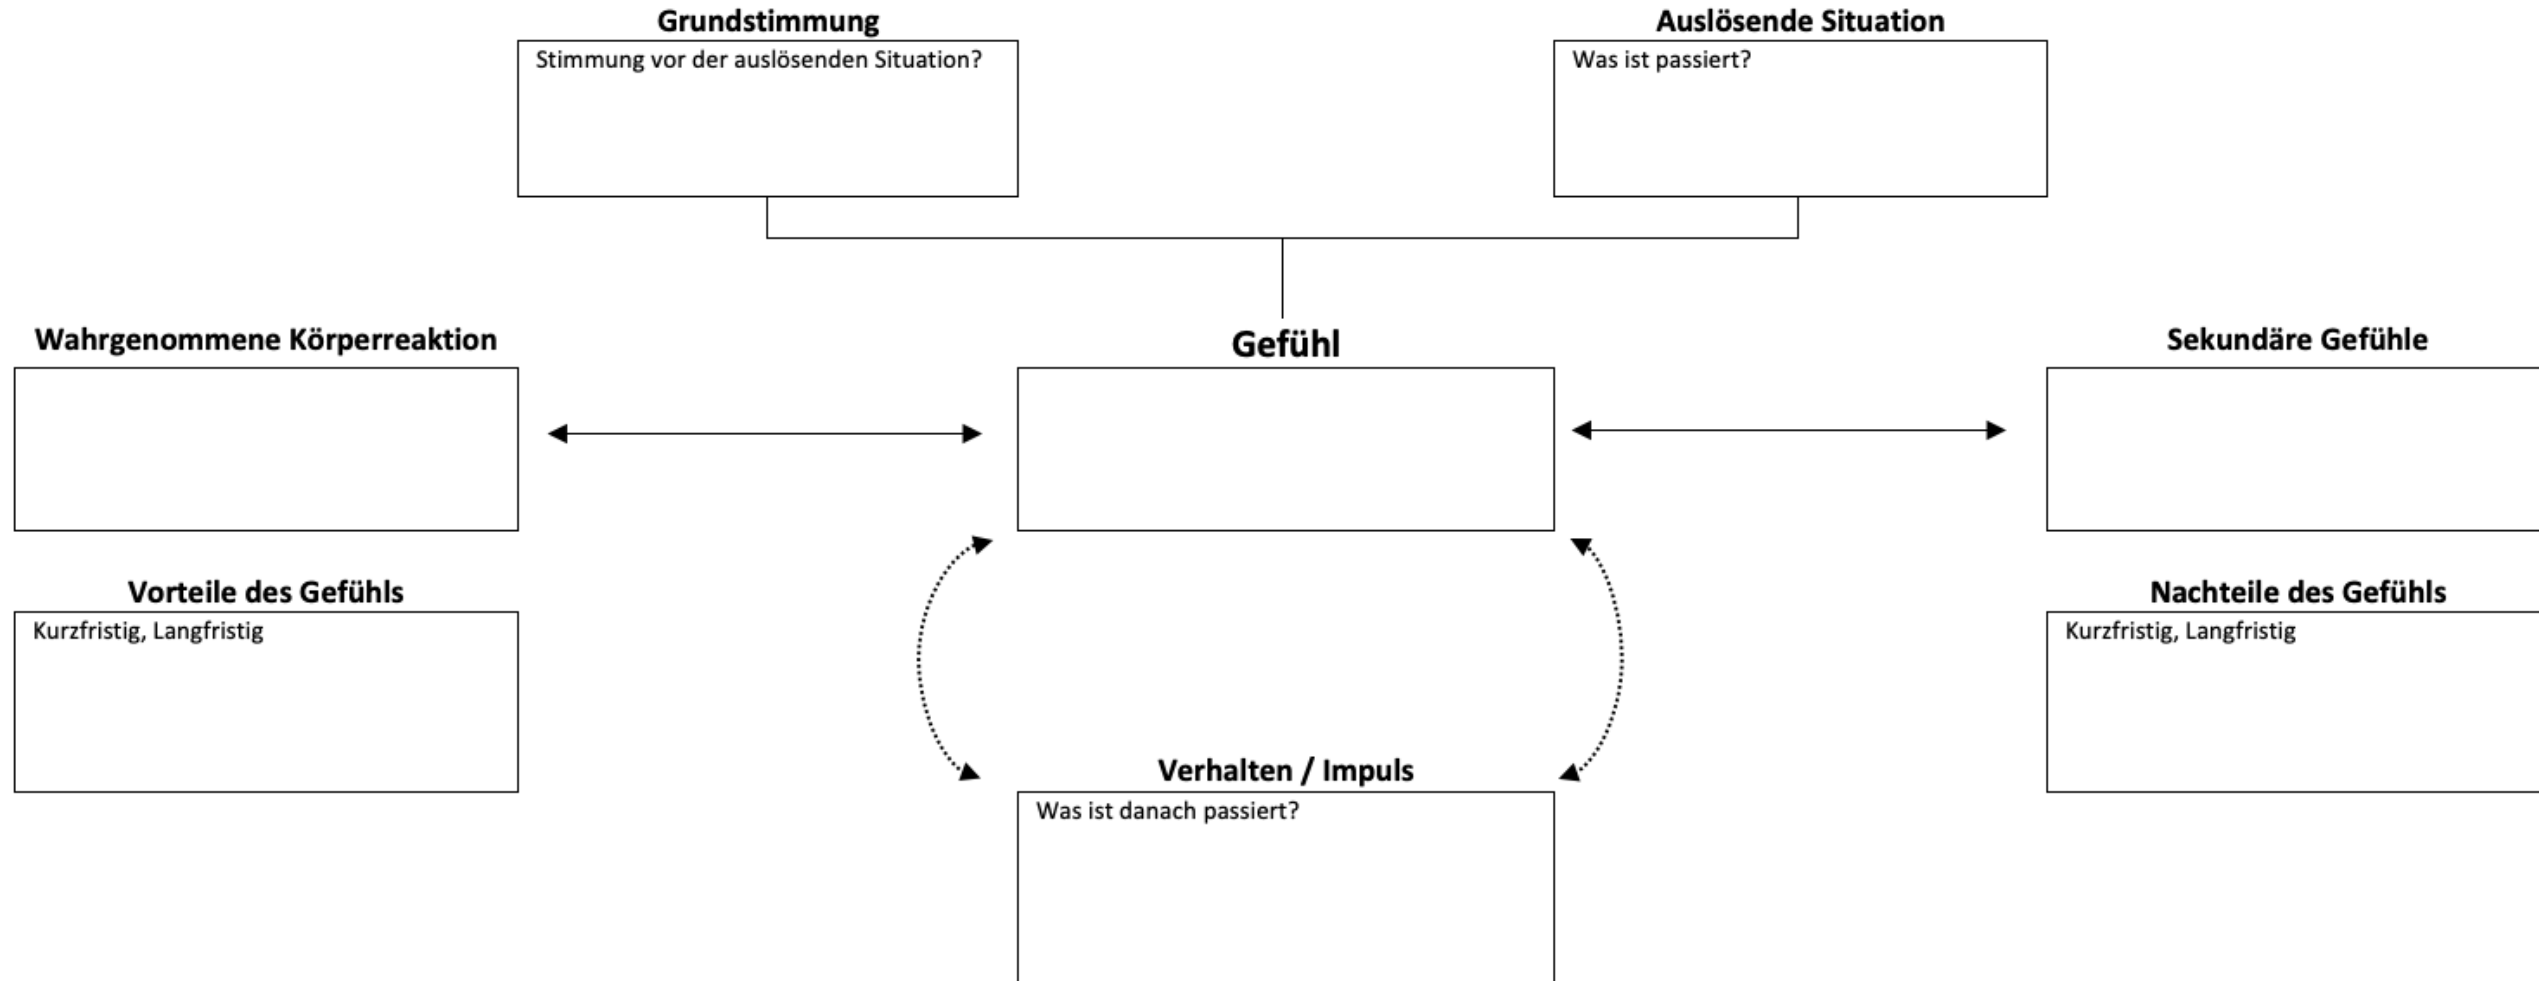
Grundstimmung

Stimmung vor der auslösenden Situation?

Auslösende Situation

Was ist passiert?

Wahrgenommene Körperreaktion

Gefühl

Sekundäre Gefühle

Vorteile des Gefühls

Kurzfristig, Langfristig

Nachteile des Gefühls

Kurzfristig, Langfristig

Verhalten / Impuls

Was ist danach passiert?